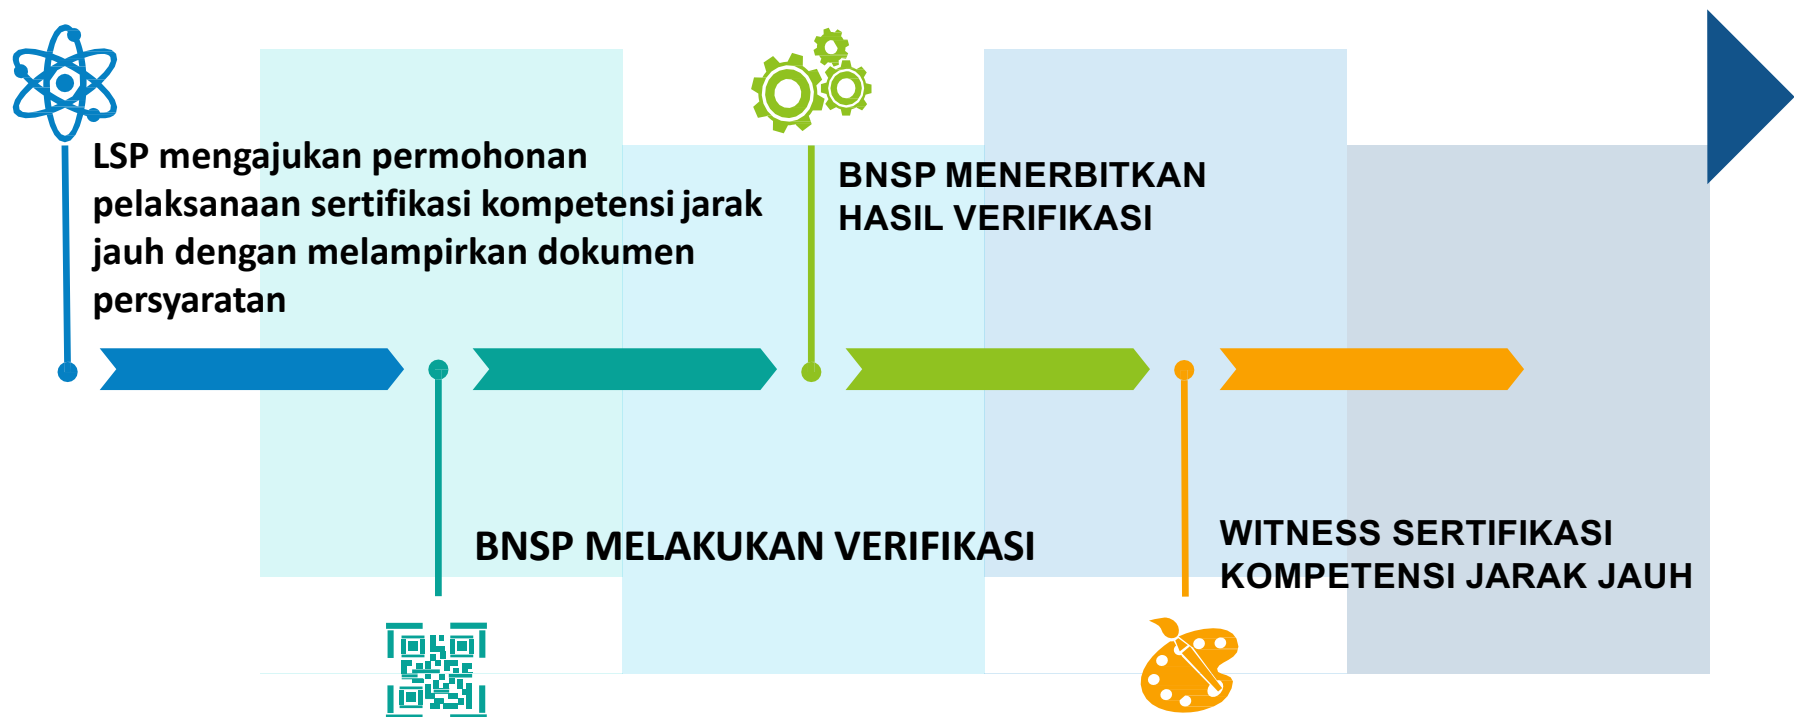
LSP mengajukan permohonan pelaksanaan sertifikasi kompetensi jarak jauh dengan melampirkan dokumen persyaratan

BNSP MENERBITKAN HASIL VERIFIKASI

BNSP MELAKUKAN VERIFIKASI

WITNESS SERTIFIKASI KOMPETENSI JARAK JAUH